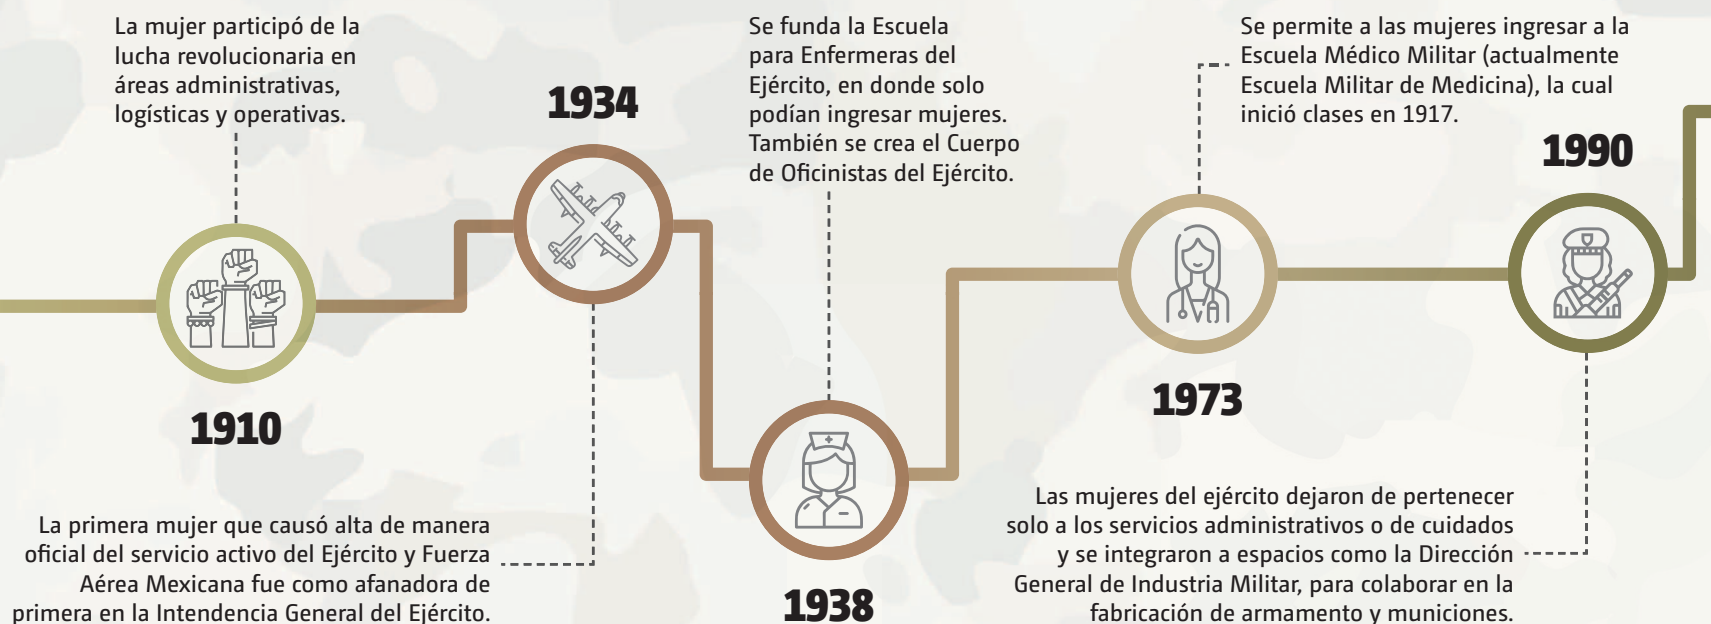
La mujer participó de la lucha revolucionaria en áreas administrativas, logísticas y operativas.

1910

La primera mujer que causó alta de manera oficial del servicio activo del Ejército y Fuerza Aérea Mexicana fue como afanadora de primera en la Intendencia General del Ejército.

1934

Se funda la Escuela para Enfermeras del Ejército, en donde solo podían ingresar mujeres. También se crea el Cuerpo de Oficinistas del Ejército.

1938

Se permite a las mujeres ingresar a la Escuela Médico Militar (actualmente Escuela Militar de Medicina), la cual inició clases en 1917.

1973

1990

Las mujeres del ejército dejaron de pertenecer solo a los servicios administrativos o de cuidados y se integraron a espacios como la Dirección General de Industria Militar, para colaborar en la fabricación de armamento y municiones.